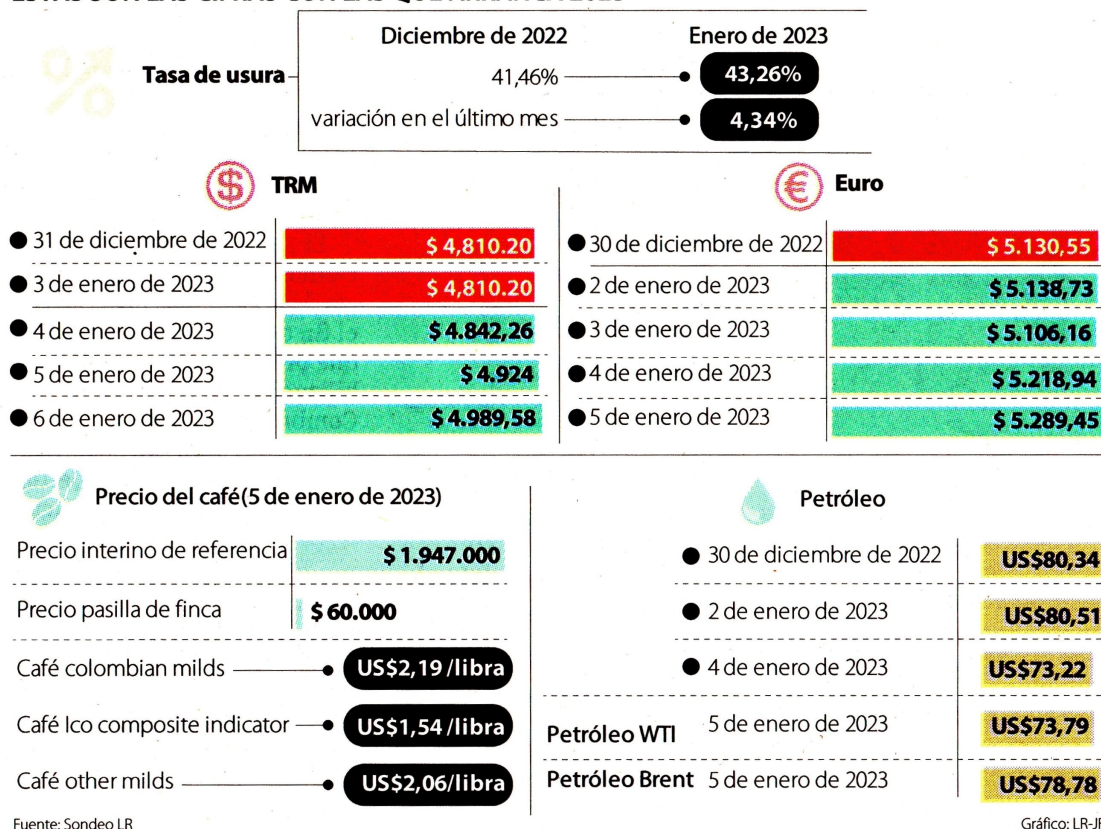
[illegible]

Diciembre de 2022 | Enero de 2023

Tasa de usura

41,46% — 43,26%

variación en el último mes — 4,34%

TRM

| | |
|---|---|
| 31 de diciembre de 2022 | \$ 4,810.20 |
| 3 de enero de 2023 | \$ 4,810.20 |
| 4 de enero de 2023 | \$ 4.842,26 |
| 5 de enero de 2023 | \$ 4.924 |
| 6 de enero de 2023 | \$ 4.989,58 |

Euro

| | |
|---|---|
| 30 de diciembre de 2022 | \$ 5.130,55 |
| 2 de enero de 2023 | \$ 5.138,73 |
| 3 de enero de 2023 | \$ 5.106,16 |
| 4 de enero de 2023 | \$ 5.218,94 |
| 5 de enero de 2023 | \$ 5.289,45 |

Precio del café(5 de enero de 2023)

| | |
|---|---|
| Precio interino de referencia | \$ 1.947.000 |
| Precio pasilla de finca | \$ 60.000 |
| Café colombian milds | US\$2,19 /libra |
| Café Ico composite indicator | US\$1,54 /libra |
| Café other milds | US\$2,06/libra |

Petróleo

| | | |
|---|---|---|
| | 30 de diciembre de 2022 | US\$80,34 |
| | 2 de enero de 2023 | US\$80,51 |
| | 4 de enero de 2023 | US\$73,22 |
| Petróleo WTI | 5 de enero de 2023 | US\$73,79 |
| Petróleo Brent | 5 de enero de 2023 | US\$78,78 |

Fuente: Sondeo LR

Gráfico: LR-JF